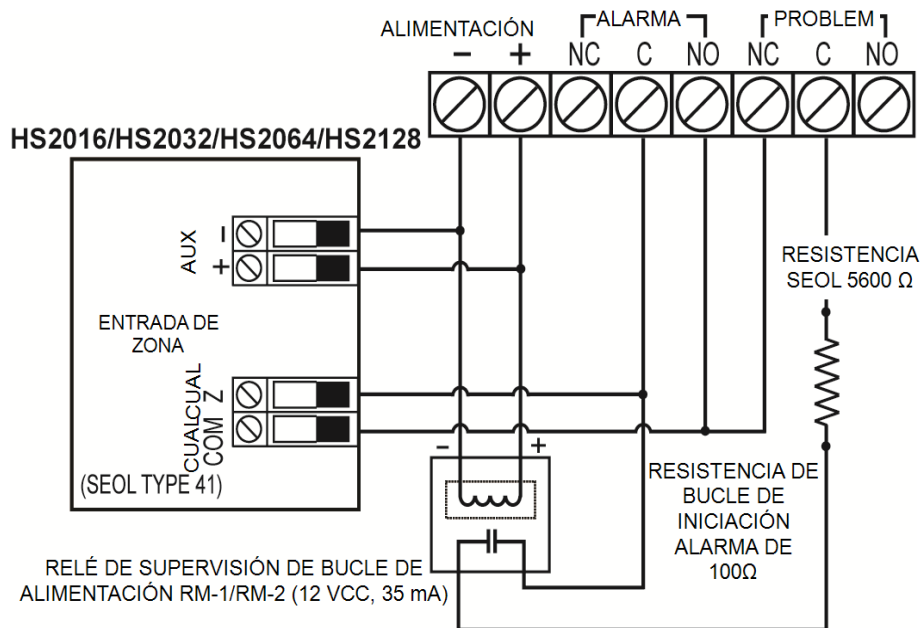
ALIMENTACIÓN
− +
ALARMA
NC C NO
PROBLEM
NC C NO

HS2016/HS2032/HS2064/HS2128

AUX
−
+

ENTRADA DE ZONA

CUALCUAL COM
Z

(SEOL TYPE 41)

RESISTENCIA SEOL 5600 Ω

− +

RESISTENCIA DE BUCLE DE INICIACIÓN ALARMA DE 100Ω

RELÉ DE SUPERVISIÓN DE BUCLE DE ALIMENTACIÓN RM-1/RM-2 (12 VCC, 35 mA)